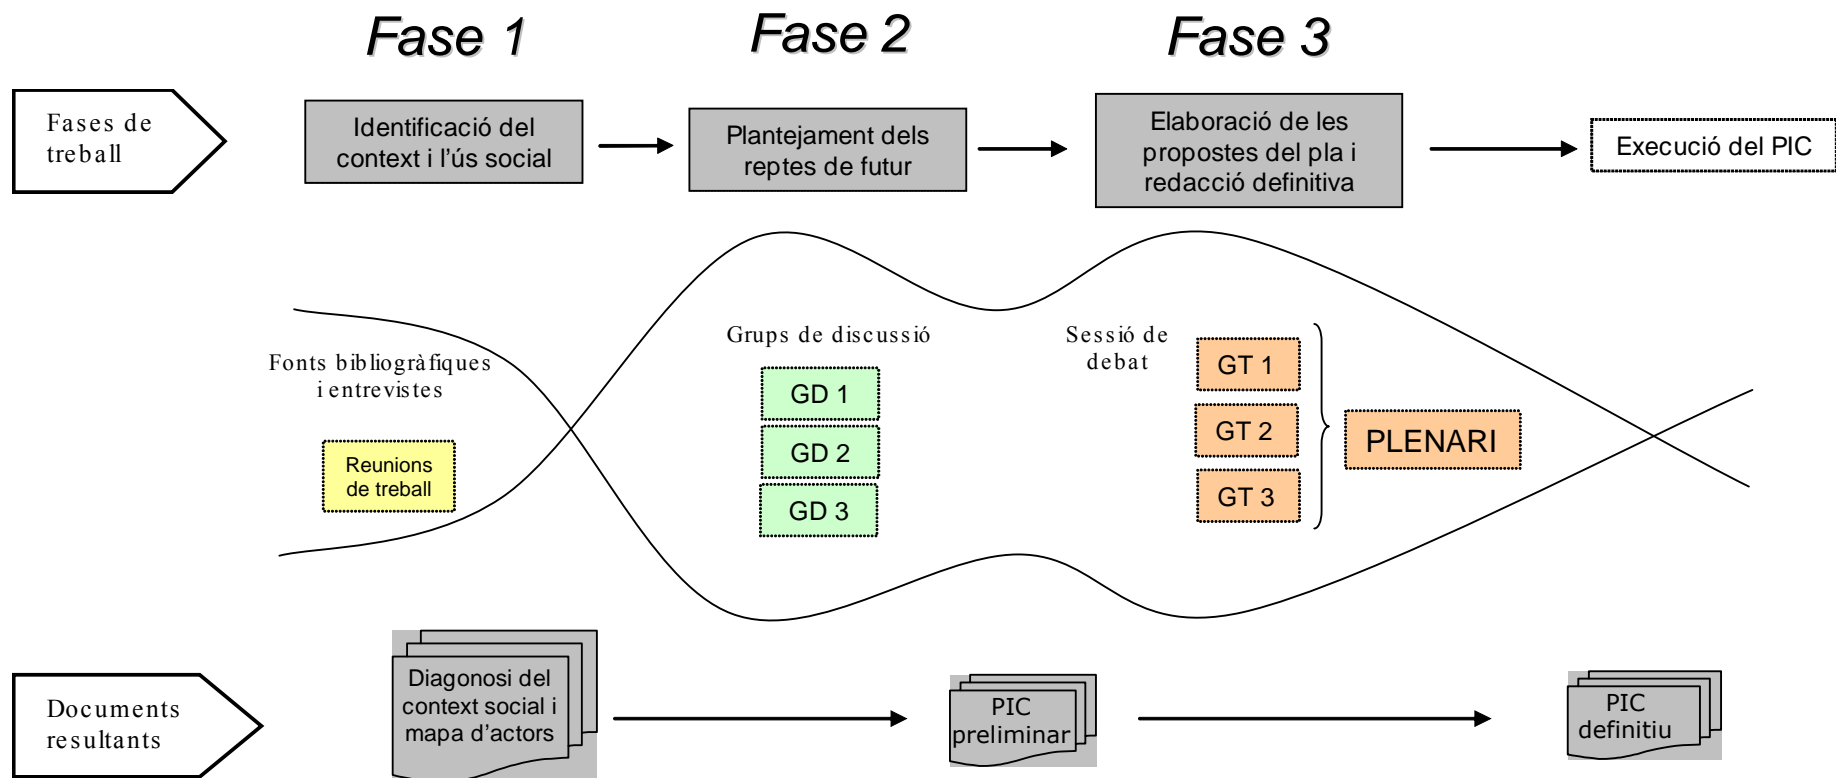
Fase 1

Fase 2

Fase 3

Fases de treball

Identificació del context i l'ús social

Plantejament dels reptes de futur

Elaboració de les propostes del pla i redacció definitiva

Execució del PIC

Fonts bibliogràfiques i entrevistes

Reunions de treball

Grups de discussió

GD 1

GD 2

GD 3

Sessió de debat

GT 1

GT 2

GT 3

PLENARI

Documents resultants

Diagonosi del context social i mapa d'actors

PIC preliminar

PIC definitiu